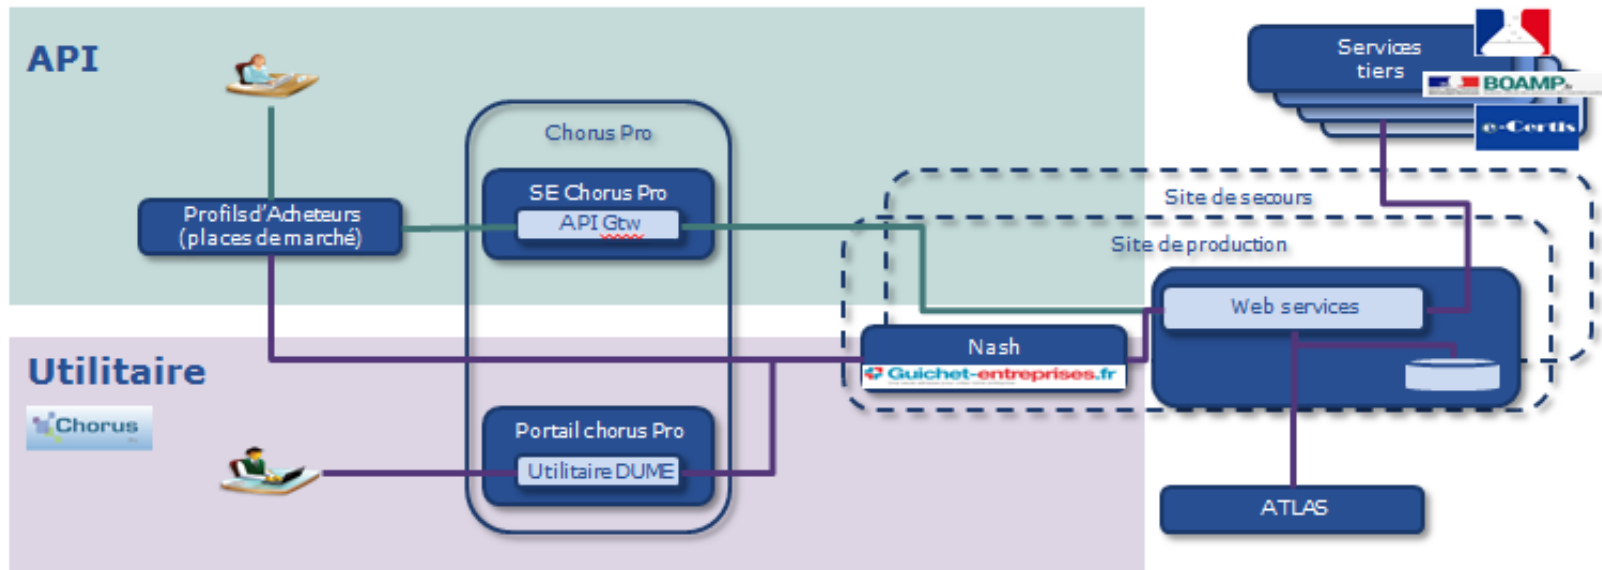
API

Chorus Pro

SE Chorus Pro

API Gtw

Profils d'Acheteurs (places de marché)

Services tiers

BOAMP

e-Certis

Site de secours

Site de production

Web services

Nash

Guichet-entreprises.fr

Utilitaire

Chorus

Portail chorus Pro

Utilitaire DUME

ATLAS